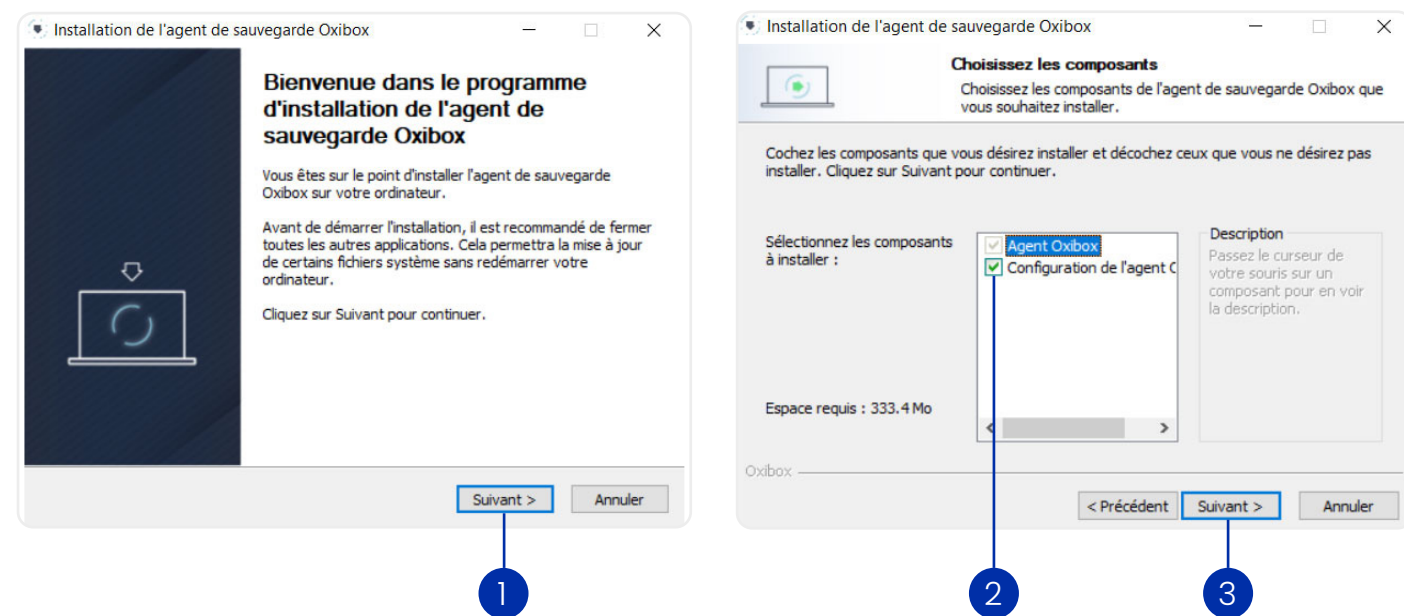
Installation de l'agent de sauvegarde Oxibox

Bienvenue dans le programme d'installation de l'agent de sauvegarde Oxibox

Vous êtes sur le point d'installer l'agent de sauvegarde Oxibox sur votre ordinateur.

Avant de démarrer l'installation, il est recommandé de fermer toutes les autres applications. Cela permettra la mise à jour de certains fichiers système sans redémarrer votre ordinateur.

Cliquez sur Suivant pour continuer.

Suivant > Annuler

1

Installation de l'agent de sauvegarde Oxibox

Choisissez les composants

Choisissez les composants de l'agent de sauvegarde Oxibox que vous souhaitez installer.

Cochez les composants que vous désirez installer et décochez ceux que vous ne désirez pas installer. Cliquez sur Suivant pour continuer.

Sélectionnez les composants à installer :

Agent Oxibox

Configuration de l'agent C

Description

Passez le curseur de votre souris sur un composant pour en voir la description.

Espace requis : 333.4 Mo

Oxibox

< Précédent Suivant > Annuler

2 3